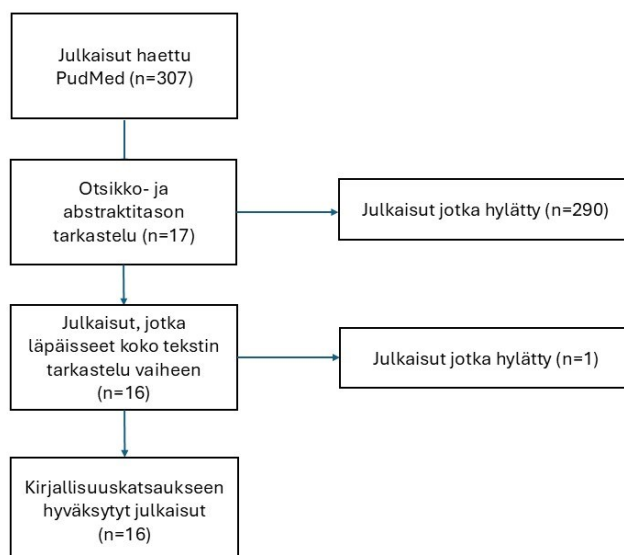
Julkaisut haettu PudMed (n=307)

Otsikko- ja abstraktitason tarkastelu (n=17)

Julkaisut jotka hylätty (n=290)

Julkaisut, jotka läpäisseet koko tekstin tarkastelu vaiheen (n=16)

Julkaisut jotka hylätty (n=1)

Kirjallisuuskatsaukseen hyväksytyt julkaisut (n=16)